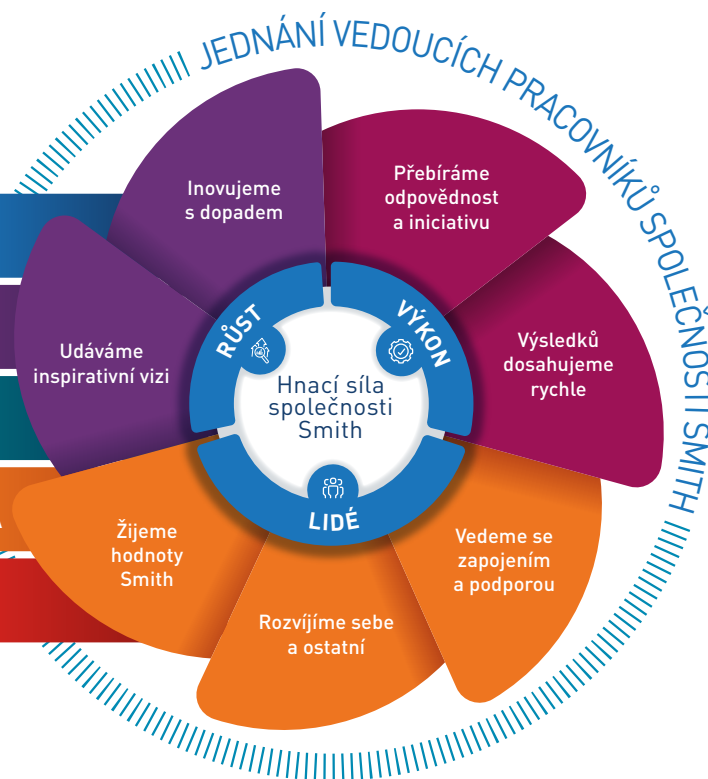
JEDNÁNÍ VEDOUCÍCH PRACOVNÍKŮ SPOLEČNOSTI SMITH

Inovujeme s dopadem

Přebíráme odpovědnost a iniciativu

Udáváme inspirativní vizi

RŮST

VÝKON

Hnací síla společnosti Smith

Výsledků dosahujeme rychle

LIDÉ

Žijeme hodnoty Smith

Vedeme se zapojením a podporou

Rozvíjíme sebe a ostatní